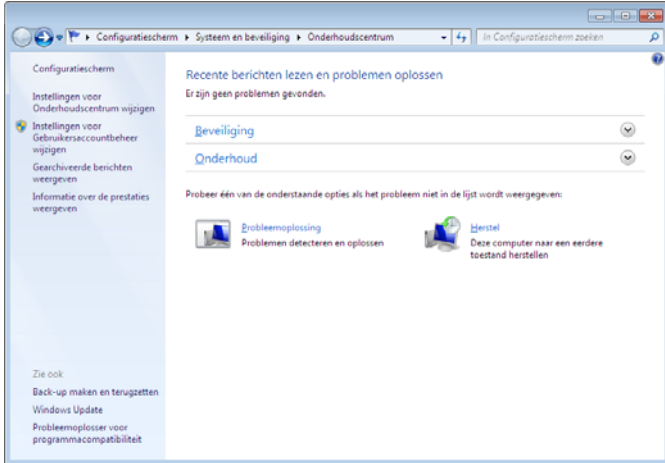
Configuratiescherm ▸ Systeem en beveiliging ▸ Onderhoudscentrum

In Configuratiescherm zoeken

Configuratiescherm

Instellingen voor Onderhoudscentrum wijzigen

Instellingen voor Gebruikersaccountbeheer wijzigen

Gearchiveerde berichten weergeven

Informatie over de prestaties weergeven

Zie ook

Back-up maken en terugzetten

Windows Update

Probleemoplosser voor programmacompatibiliteit

Recente berichten lezen en problemen oplossen

Er zijn geen problemen gevonden.

Beveiliging

Onderhoud

Probeer één van de onderstaande opties als het probleem niet in de lijst wordt weergegeven:

Probleemoplossing
Problemen detecteren en oplossen

Herstel
Deze computer naar een eerdere toestand herstellen